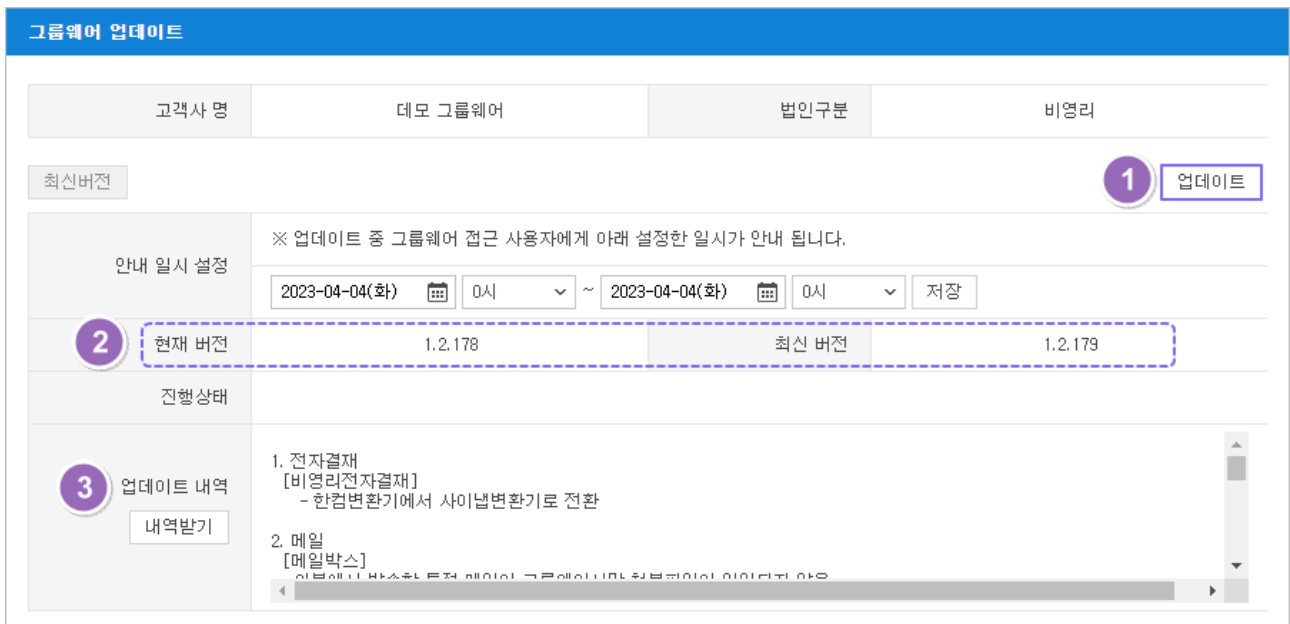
그룹웨어 업데이트

| 고객사 명 | 데모 그룹웨어 | 법인구분 | 비영리 |
|---|---|---|---|

최신버전

1 업데이트

안내 일시 설정

※ 업데이트 중 그룹웨어 접근 사용자에게 아래 설정한 일시가 안내 됩니다.

2023-04-04(화) 0시 ~ 2023-04-04(화) 0시 저장

2 현재 버전 1.2.178 최신 버전 1.2.179

진행상태

3 업데이트 내역

내역받기

1. 전자결재
[비영리전자결재]
- 한컴변환기에서 사이냅변환기로 전환

2. 메일
[메일박스]
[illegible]